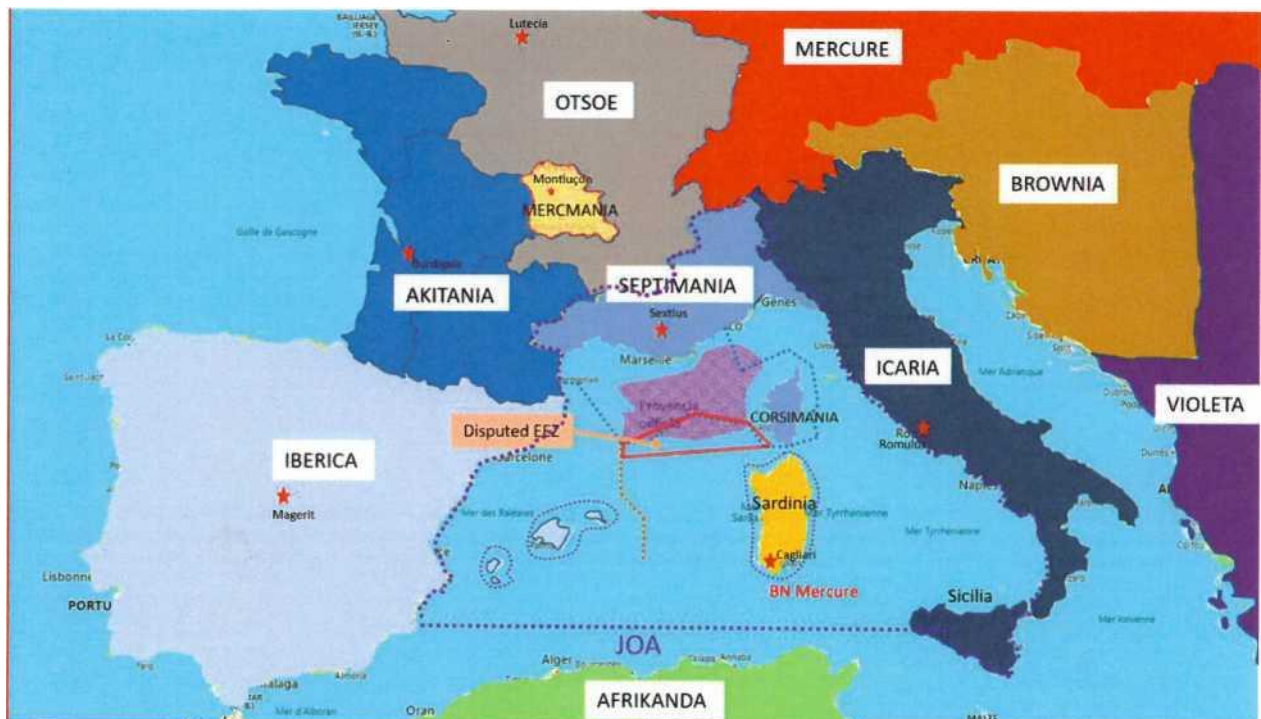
Lutecia
MERCURE
OTSOE
BROWNIA
Montluçon
MERCMANIA
Golfe de Gascogne
Burdigala
AKITANIA
SEPTIMANIA
Gênes
Sextius
Marseille
ICARIA
VIOLETA
Disputed EEZ
CORSIMANIA
Roma Romulus
IBERICA
Barcelone
Magerit
Sardinia
Mer Tyrrhénienne
Naples
Cagliari
Lisbonne
PORTU
BN Mercure
Sicilia
JOA
Alger
Malaga
Oran
AFRIKANDA